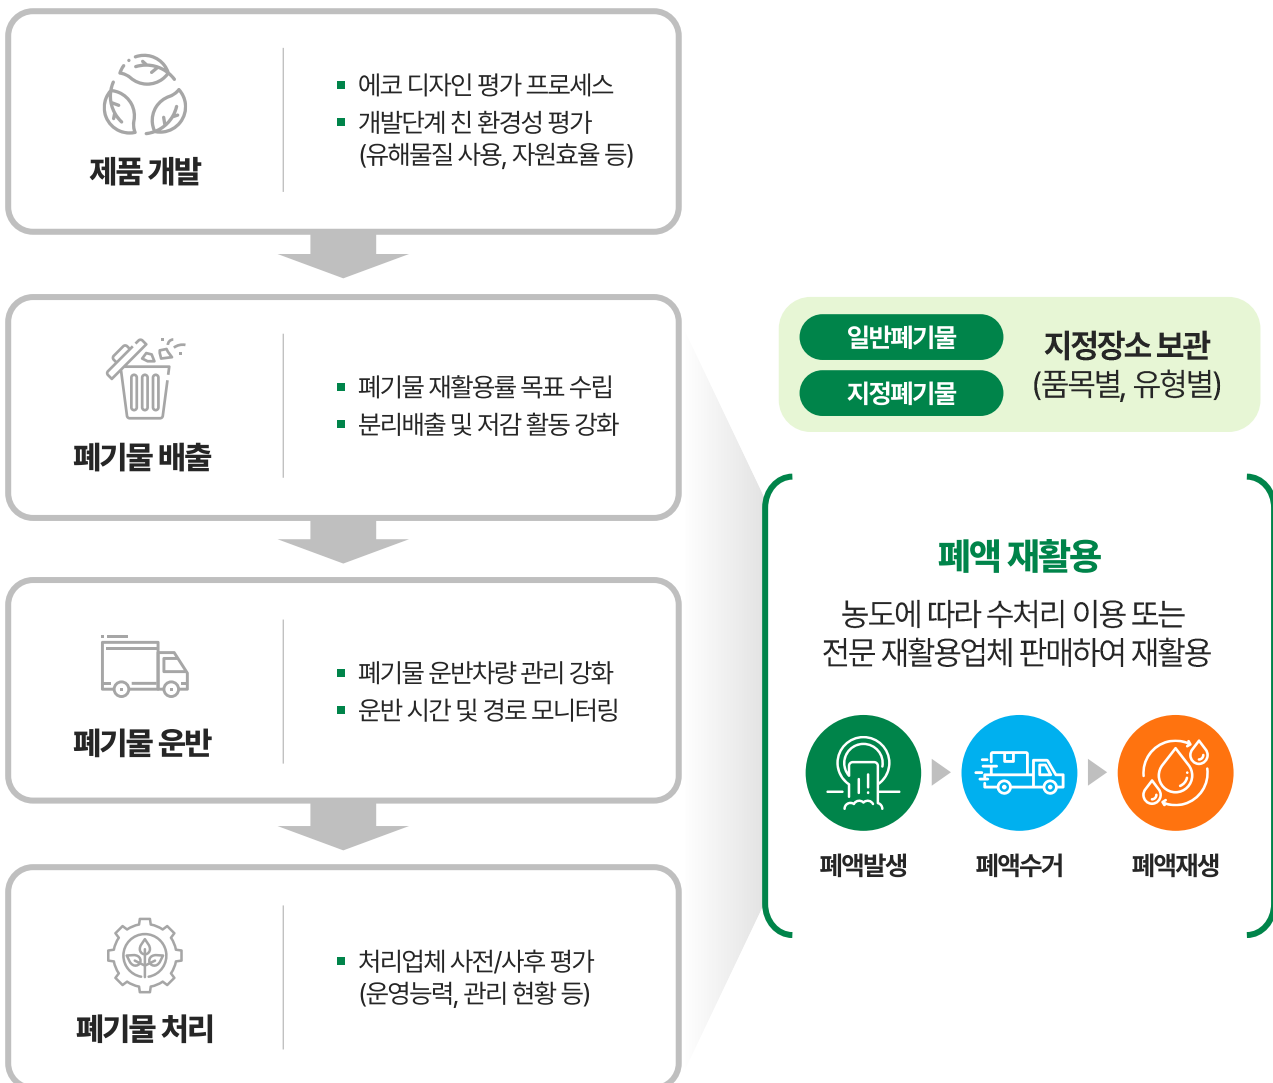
제품 개발

에코 디자인 평가 프로세스
개발단계 친 환경성 평가 (유해물질 사용, 자원효율 등)

폐기물 배출

폐기물 재활용률 목표 수립
분리배출 및 저감 활동 강화

폐기물 운반

폐기물 운반차량 관리 강화
운반 시간 및 경로 모니터링

폐기물 처리

처리업체 사전/사후 평가 (운영능력, 관리 현황 등)

일반폐기물
지정폐기물
지정장소 보관 (품목별, 유형별)

폐액 재활용

농도에 따라 수처리 이용 또는 전문 재활용업체 판매하여 재활용

폐액발생
폐액수거
폐액재생